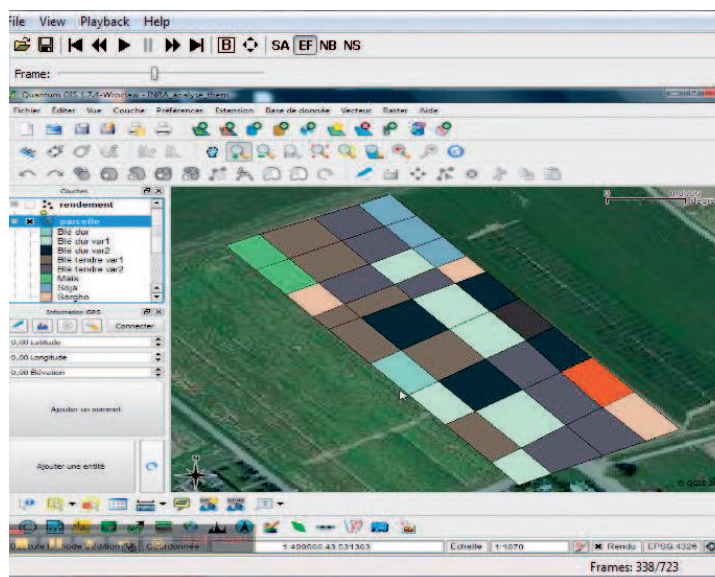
File View Playback Help

SA EF NB NS

Frame:

Quantum GIS 1.7.4-Wroclaw - INRA_analyse_them

Fichier Éditer Vue Couche Préférences Extension Base de donnée Vecteur Raster Aide

Couches

rendement

parcelle

Blé dur

Blé dur var1

Blé dur var2

Blé tendre var1

Blé tendre var2

Maïs

Soja

Sorgho

Information GPS

Connecter

0,00 Latitude

0,00 Longitude

0,00 Élévation

Ajouter un sommet

Ajouter une entité

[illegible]

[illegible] Coordonnée

1:400066 43.531363

Échelle 1:1070

Rendu EPSG:4326

Frames: 338/723